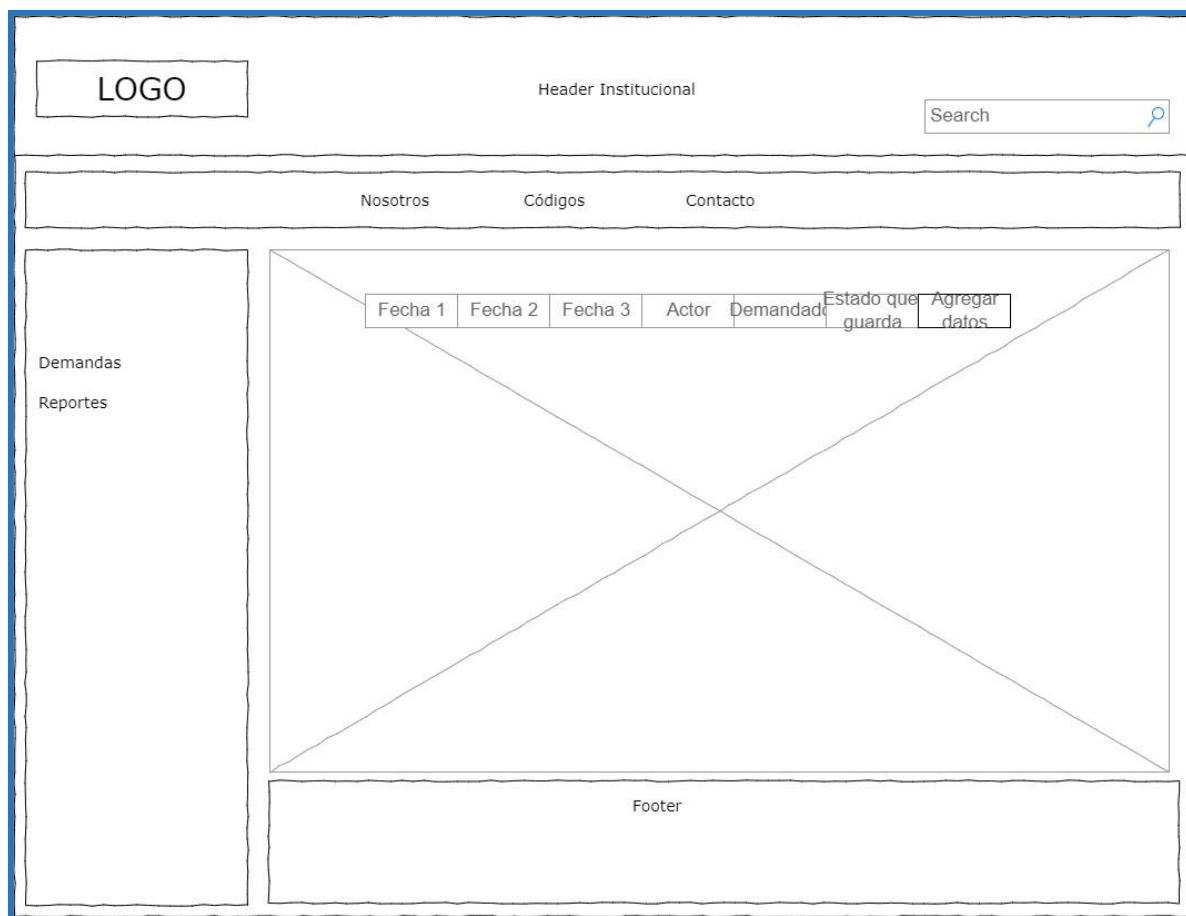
LOGO

Header Institucional

Search

Nosotros Códigos Contacto

| Fecha 1 | Fecha 2 | Fecha 3 | Actor | Demandado | Estado que guarda | Agregar datos |
|---|---|---|---|---|---|---|

Demandas

Reportes

Footer